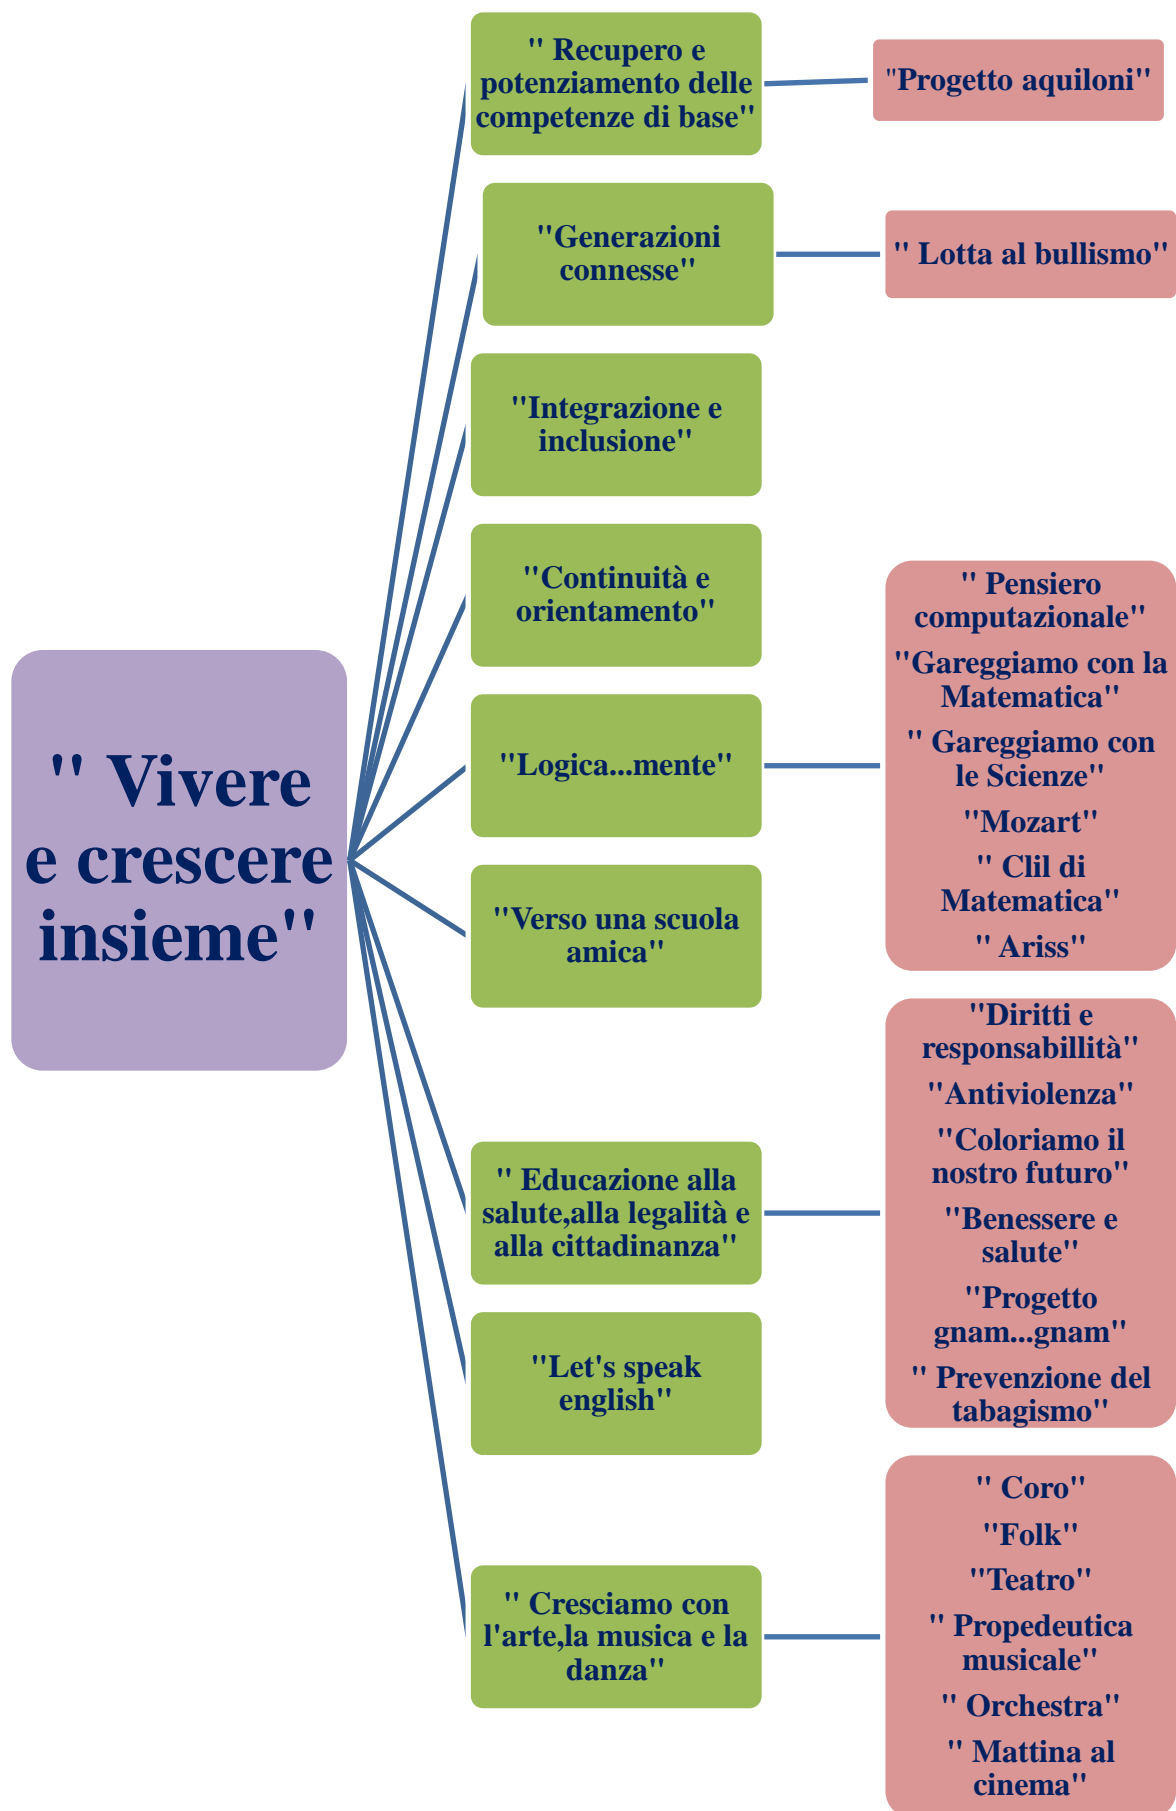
" Vivere e crescere insieme"

" Recupero e potenziamento delle competenze di base"

"Progetto aquiloni"

"Generazioni connesse"

" Lotta al bullismo"

"Integrazione e inclusione"

"Continuità e orientamento"

"Logica...mente"

" Pensiero computazionale"

"Gareggiamo con la Matematica"

" Gareggiamo con le Scienze"

"Mozart"

" Clil di Matematica"

" Ariss"

"Verso una scuola amica"

" Educazione alla salute,alla legalità e alla cittadinanza"

"Diritti e responsabillità"

"Antiviolenza"

"Coloriamo il nostro futuro"

"Benessere e salute"

"Progetto gnam...gnam"

" Prevenzione del tabagismo"

"Let's speak english"

" Cresciamo con l'arte,la musica e la danza"

" Coro"

"Folk"

"Teatro"

" Propedeutica musicale"

" Orchestra"

" Mattina al cinema"